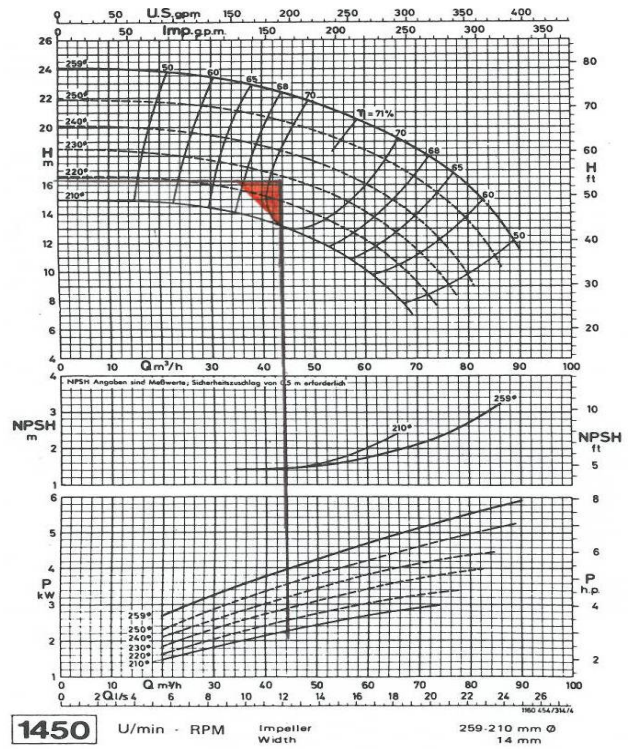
0 50 U.S.gpm 150 200 250 300 350 400
0 50 Imp.g.p.m. 150 200 250 300 350

26
24
22
20
H m
16
14
12
10
8
6
4

80
70
60
H ft
50
40
30
20

259ø
250ø
240ø
230ø
220ø
210ø

50 60 65 68 70
$\eta$ = 71%
70 68 65 60 50

0 10 Q m³/h 30 40 50 60 70 80 90 100

NPSH Angaben sind Meßwerte, Sicherheitszuschlag von 0,5 m erforderlich

NPSH m
3
2
1

259ø
210ø

10
NPSH ft
5

6
5
4
P kW
3
2
1

8
6
P h.p.
4
2

259ø
250ø
240ø
230ø
220ø
210ø

0 10 Q m³/h 30 40 50 60 70 80 90 100
0 2 Q l/s 4 6 8 10 12 14 16 18 20 22 24 26

1160 454/314/4

1450 U/min · RPM Impeller Width 259-210 mm Ø 14 mm